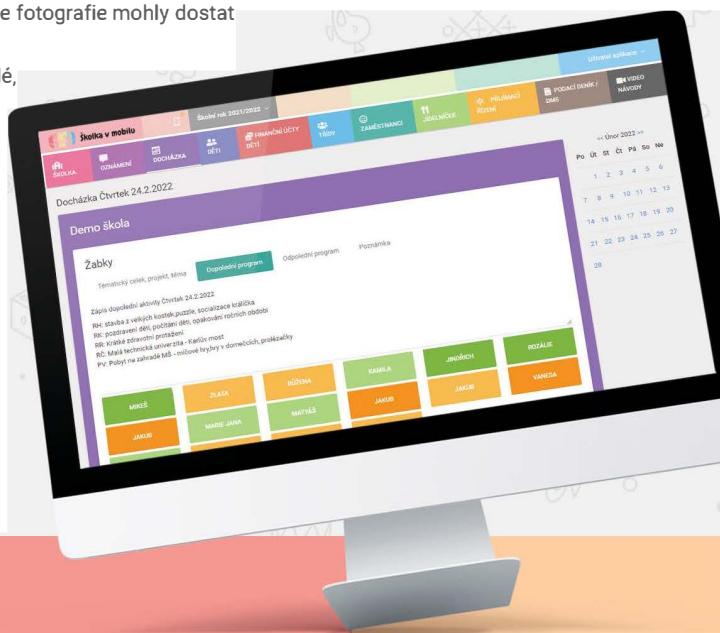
e fotografie mohly dostat

é,

Školka v mobilu

Školní rok 2021/2022

Uživatel aplikace

ŠKOLKA
OZNÁMENÍ
DOCHÁZKA
DĚTI
FINANČNÍ ÚČTY DĚTÍ
TŘÍDY
ZAMĚSTNANCI
JÍDELNÍČEK
PŘIJÍMACÍ ŘÍZENÍ
PODACÍ DENÍK / DMS
VIDEO NÁVODY

Docházka Čtvrtek 24.2.2022

Demo škola

Žabky

Tématický celek, projekt, téma
Dopolední program
Odpolední program
Poznámka

Zápis dopolední aktivity Čtvrtek 24.2.2022
RH: stavba z velkých kostek,puzzle, socializace králíčka
RK: pozdravení dětí, počítání dětí, opakování ročních období
RR: Krátké zdravotní protažení
RČ: Malá technická univerzita - Karlův most
PV: Pobyt na zahradě MŠ - míčové hry,hry v domečcích, prolézačky

MIKEŠ
ZLATA
RŮŽENA
KAMILA
JINDŘICH
ROZÁLIE
JAKUB
MARIE JANA
MATYÁŠ
JAKUB
JAKUB
VANESA

<< Únor 2022 >>
| Po | Út | St | Čt | Pá | So | Ne |
|---|---|---|---|---|---|---|
| | 1 | 2 | 3 | 4 | 5 | 6 |
| 7 | 8 | 9 | 10 | 11 | 12 | 13 |
| 14 | 15 | 16 | 17 | 18 | 19 | 20 |
| 21 | 22 | 23 | 24 | 25 | 26 | 27 |
| 28 | | | | | | |